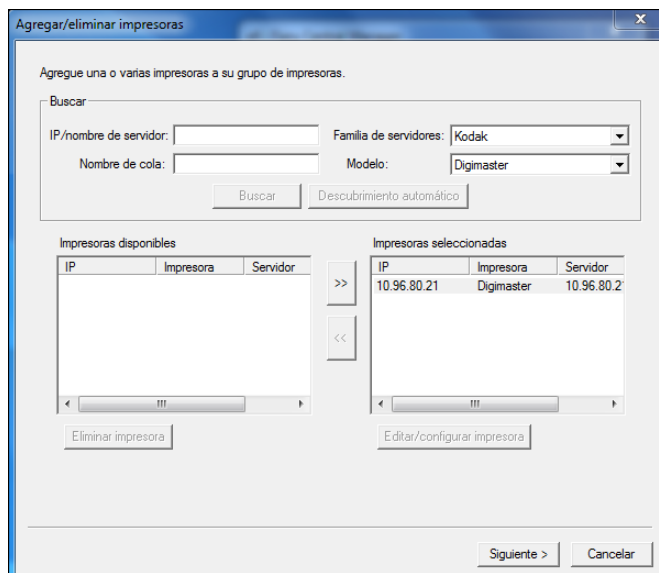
Agregar/eliminar impresoras

Agregue una o varias impresoras a su grupo de impresoras.

Buscar

IP/nombre de servidor:

Familia de servidores: Kodak

Nombre de cola:

Modelo: Digimaster

Buscar

Descubrimiento automático

Impresoras disponibles

| IP | Impresora | Servidor |
|---|---|---|

>>

<<

Impresoras seleccionadas

| IP | Impresora | Servidor |
|---|---|---|
| 10.96.80.21 | Digimaster | 10.96.80.2 |

Eliminar impresora

Editar/configurar impresora

Siguiente >

Cancelar